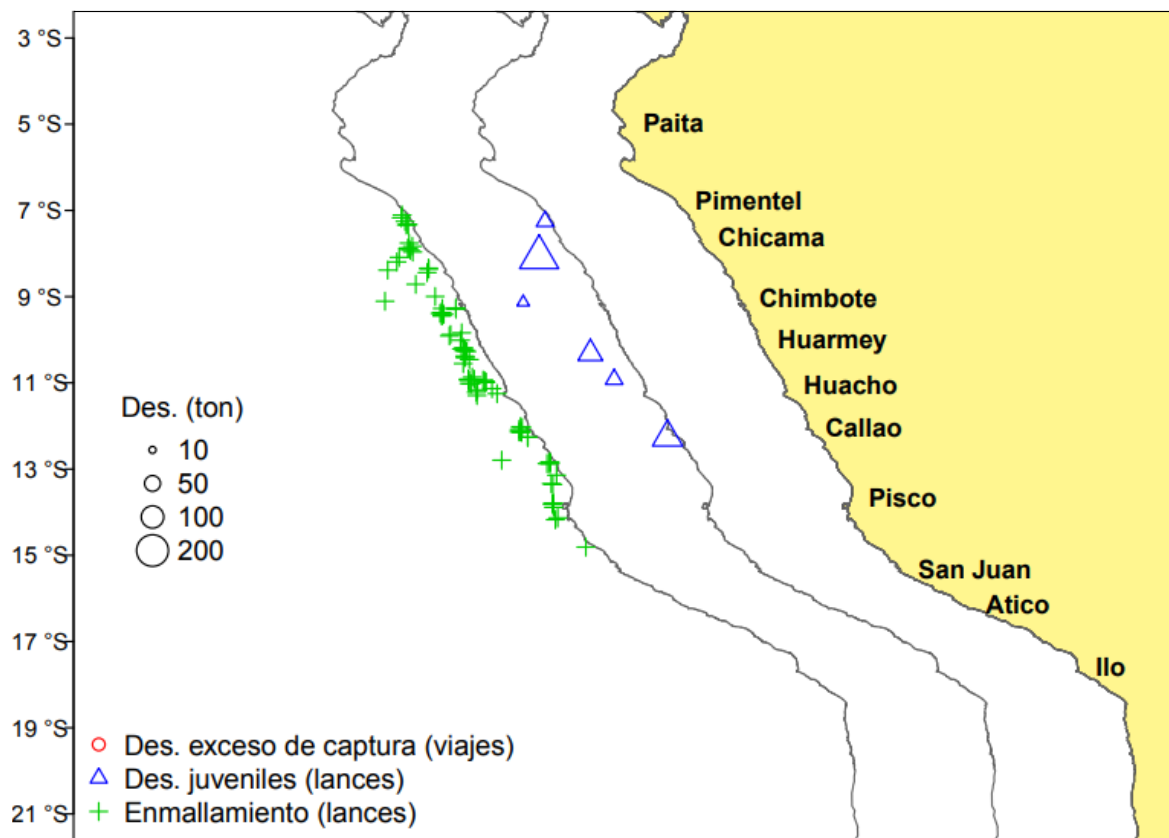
3 °S
5 °S
7 °S
9 °S
11 °S
13 °S
15 °S
17 °S
19 °S
21 °S

Paita
Pimentel
Chicama
Chimbote
Huarmey
Huacho
Callao
Pisco
San Juan
Atico
Ilo

Des. (ton)
10
50
100
200

Des. exceso de captura (viajes)
Des. juveniles (lances)
Enmallamiento (lances)